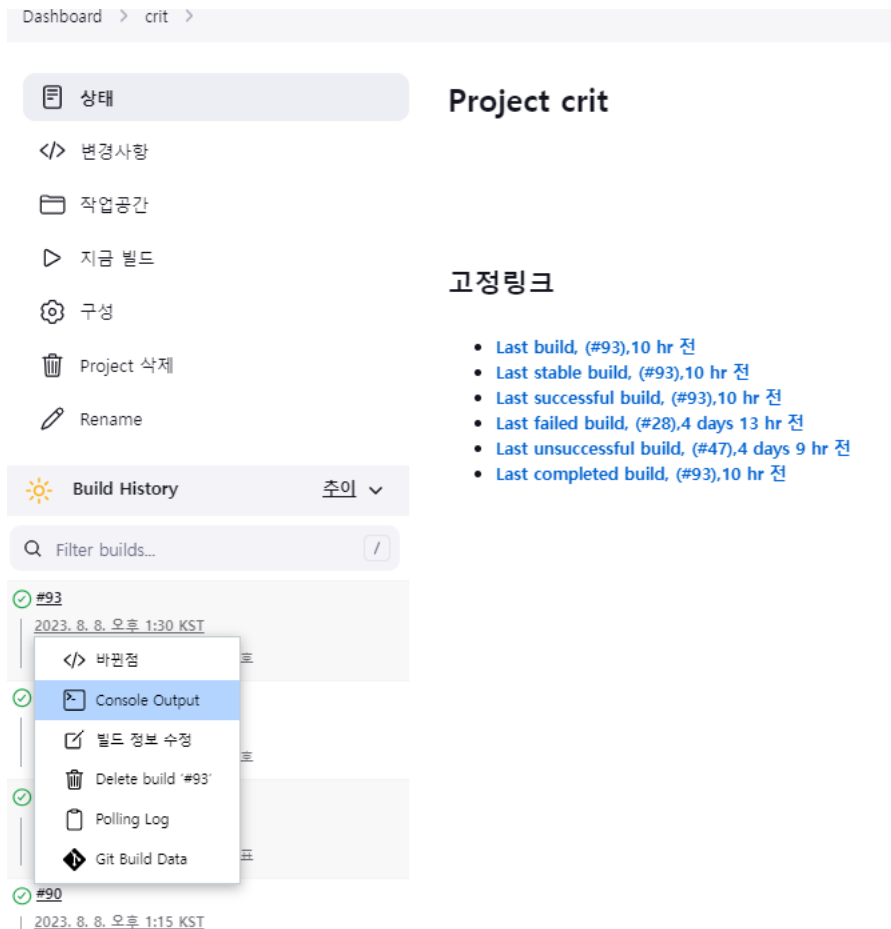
Dashboard > crit >

상태

변경사항

작업공간

지금 빌드

구성

Project 삭제

Rename

Build History

추이

Filter builds...

/

#93

2023. 8. 8. 오후 1:30 KST

바뀐점

Console Output

빌드 정보 수정

Delete build '#93'

Polling Log

Git Build Data

#90

2023. 8. 8. 오후 1:15 KST

Project crit

고정링크

- Last build, (#93),10 hr 전
- Last stable build, (#93),10 hr 전
- Last successful build, (#93),10 hr 전
- Last failed build, (#28),4 days 13 hr 전
- Last unsuccessful build, (#47),4 days 9 hr 전
- Last completed build, (#93),10 hr 전